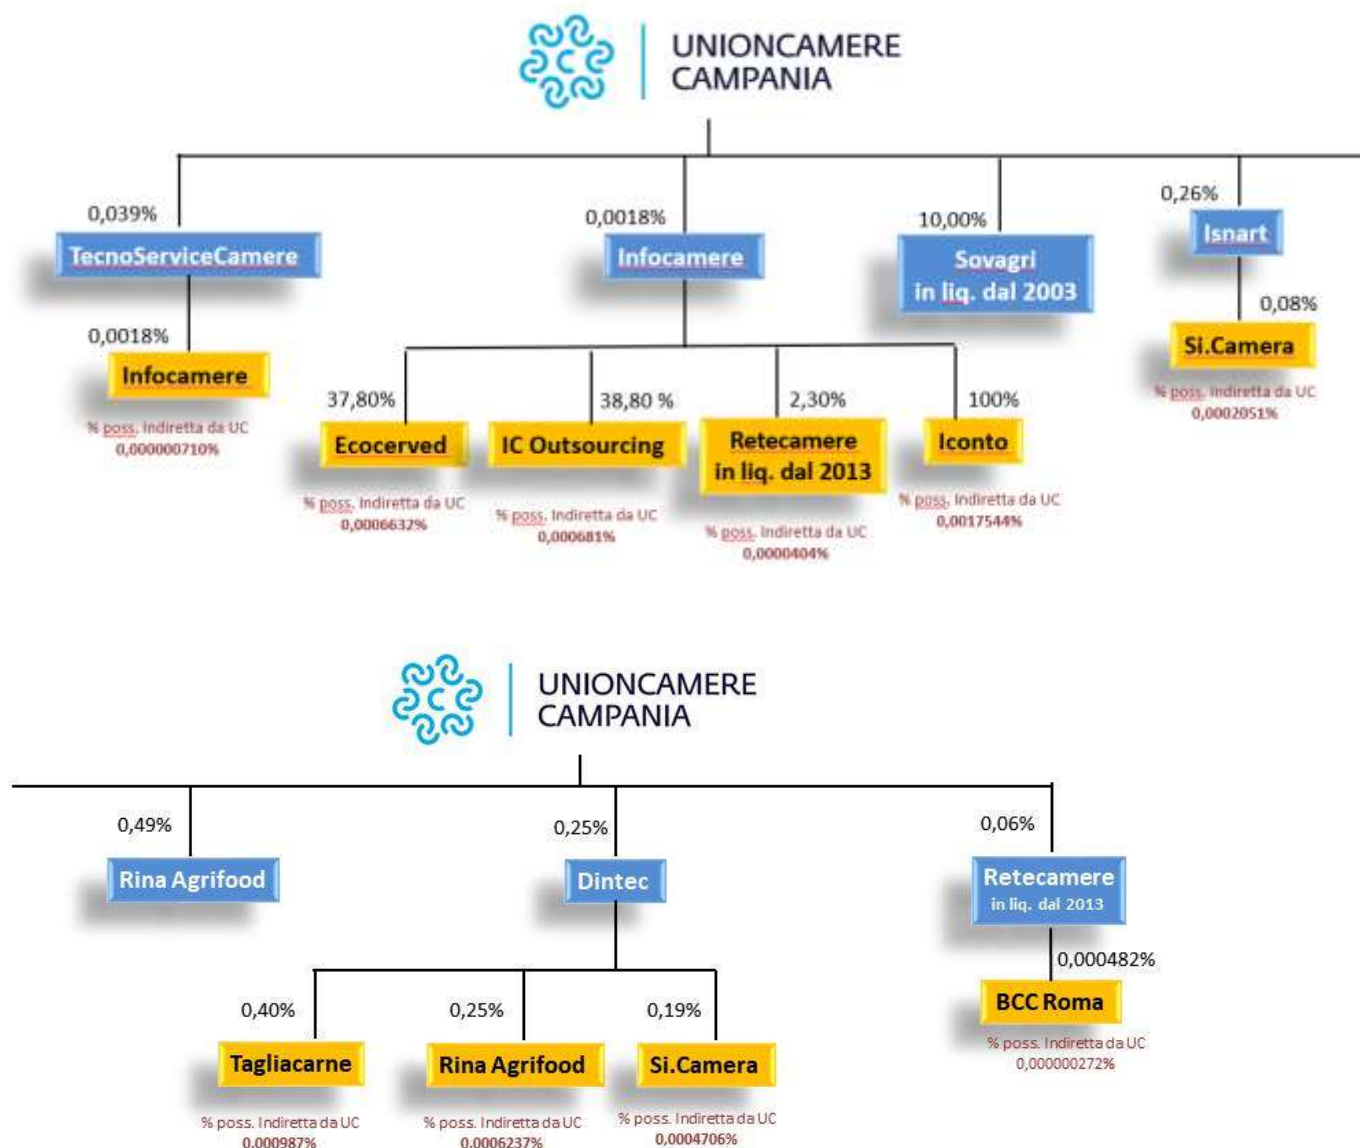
UNIONCAMERE CAMPANIA

0,039%
TecnoServiceCamere
0,0018%
Infocamere
% poss. Indiretta da UC
0,000000710%

0,0018%
Infocamere

37,80%
Ecocerved
% poss. Indiretta da UC
0,00066332%

38,80 %
IC Outsourcing
% poss. Indiretta da UC
0,000681%

2,30%
Retecamere in liq. dal 2013
% poss. Indiretta da UC
0,0000404%

100%
Iconto
% poss. Indiretta da UC
0,00175544%

10,00%
Sovagri in liq. dal 2003

0,26%
Isnart
0,08%
Si.Camera
% poss. Indiretta da UC
0,0002051%

UNIONCAMERE CAMPANIA

0,49%
Rina Agrifood

0,25%
Dintec

0,40%
Tagliacarne
% poss. Indiretta da UC
0,000987%

0,25%
Rina Agrifood
% poss. Indiretta da UC
0,0006237%

0,19%
Si.Camera
% poss. Indiretta da UC
0,0004706%

0,06%
Retecamere in liq. dal 2013
0,000482%
BCC Roma
% poss. Indiretta da UC
0,000000272%